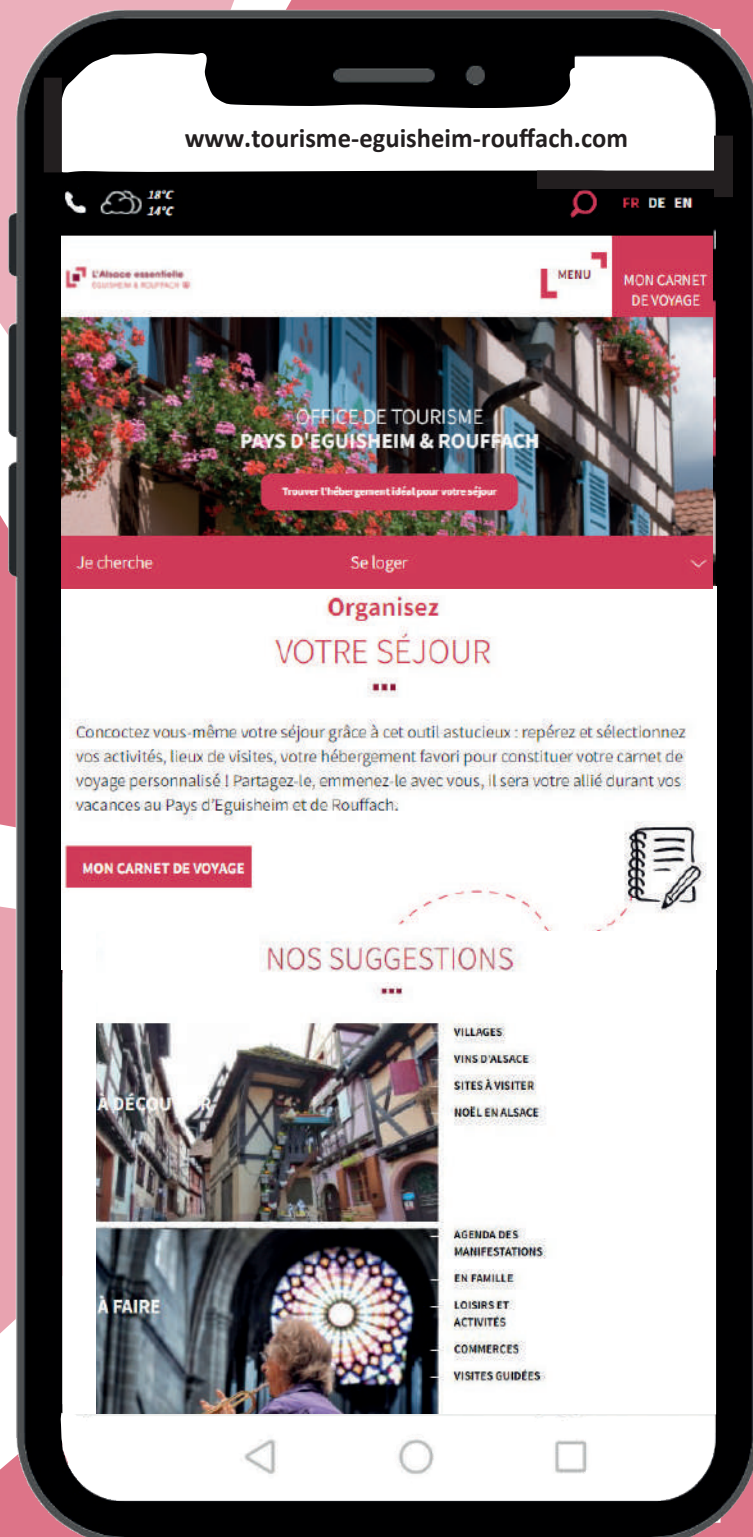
www.tourisme-eguisheim-rouffach.com

18°C
14°C

FR DE EN

L'Alsace essentielle
EGUISHEIM & ROUFFACH

MENU

MON CARNET DE VOYAGE

OFFICE DE TOURISME
PAYS D'EGUISHEIM & ROUFFACH

Trouver l'hébergement idéal pour votre séjour

Je cherche

Se loger

Organisez
VOTRE SÉJOUR

Concoctez vous-même votre séjour grâce à cet outil astucieux : repérez et sélectionnez vos activités, lieux de visites, votre hébergement favori pour constituer votre carnet de voyage personnalisé ! Partagez-le, emmenez-le avec vous, il sera votre allié durant vos vacances au Pays d'Eguisheim et de Rouffach.

MON CARNET DE VOYAGE

NOS SUGGESTIONS

À DÉCOUVRIR

VILLAGES
VINS D'ALSACE
SITES À VISITER
NOËL EN ALSACE

À FAIRE

AGENDA DES MANIFESTATIONS
EN FAMILLE
LOISIRS ET ACTIVITÉS
COMMERCES
VISITES GUIDÉES